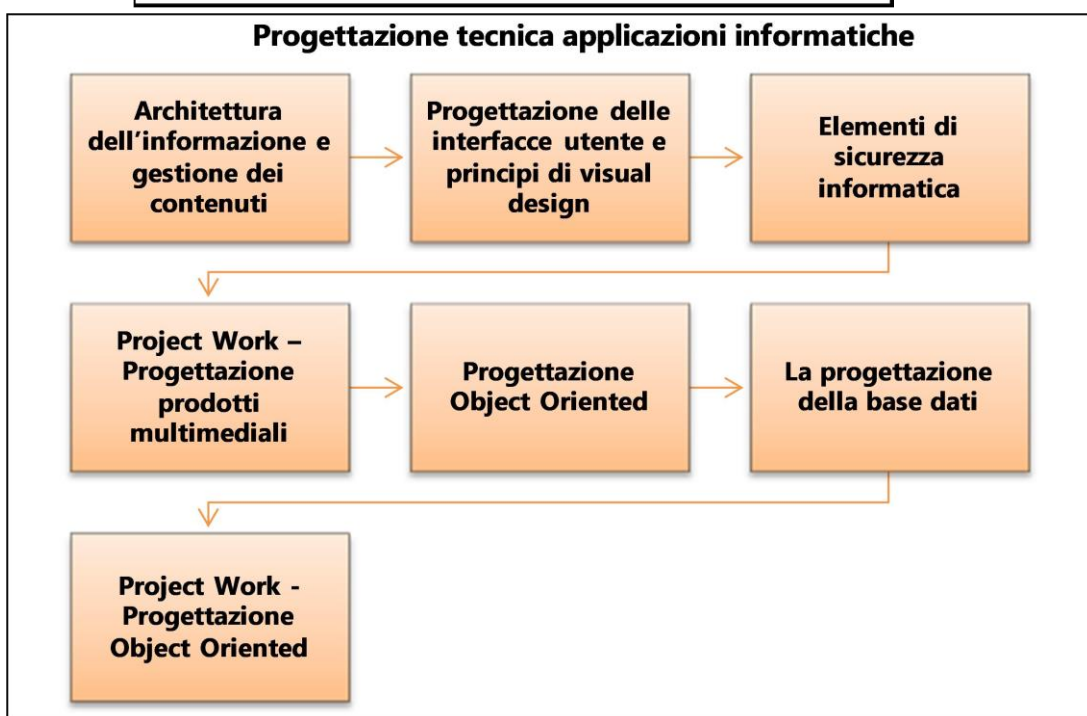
Progettazione tecnica applicazioni informatiche

Architettura dell’informazione e gestione dei contenuti

Progettazione delle interfacce utente e principi di visual design

Elementi di sicurezza informatica

Project Work – Progettazione prodotti multimediali

Progettazione Object Oriented

La progettazione della base dati

Project Work - Progettazione Object Oriented